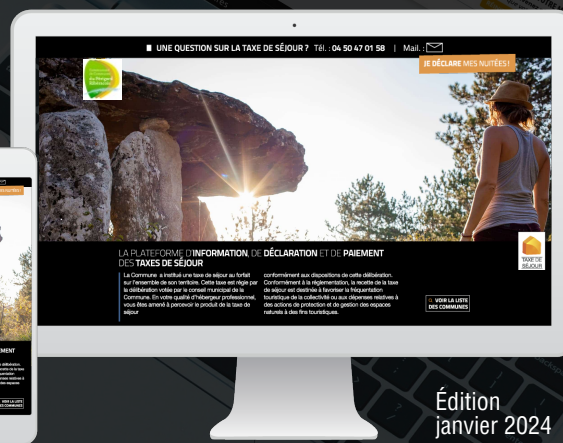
UNE QUESTION SUR LA TAXE DE SÉJOUR ? Tél. : 04 50 47 01 58 | Mail. :

JE DÉCLARE MES NUITÉES !

LA PLATEFORME D'INFORMATION, DE DÉCLARATION ET DE PAIEMENT DES TAXES DE SÉJOUR

La Commune a institué une taxe de séjour au forfait sur l'ensemble de son territoire. Cette taxe est régie par la délibération votée par le conseil municipal de la Commune. En votre qualité d'hébergeur professionnel, vous êtes amené à percevoir le produit de la taxe de séjour

conformément aux dispositions de cette délibération. Conformément à la réglementation, la recette de la taxe de séjour est destinée à favoriser la fréquentation touristique de la collectivité ou aux dépenses relatives à des actions de protection et de gestion des espaces naturels à des fins touristiques.

VOIR LA LISTE DES COMMUNES

TAXE DE SÉJOUR

Édition janvier 2024